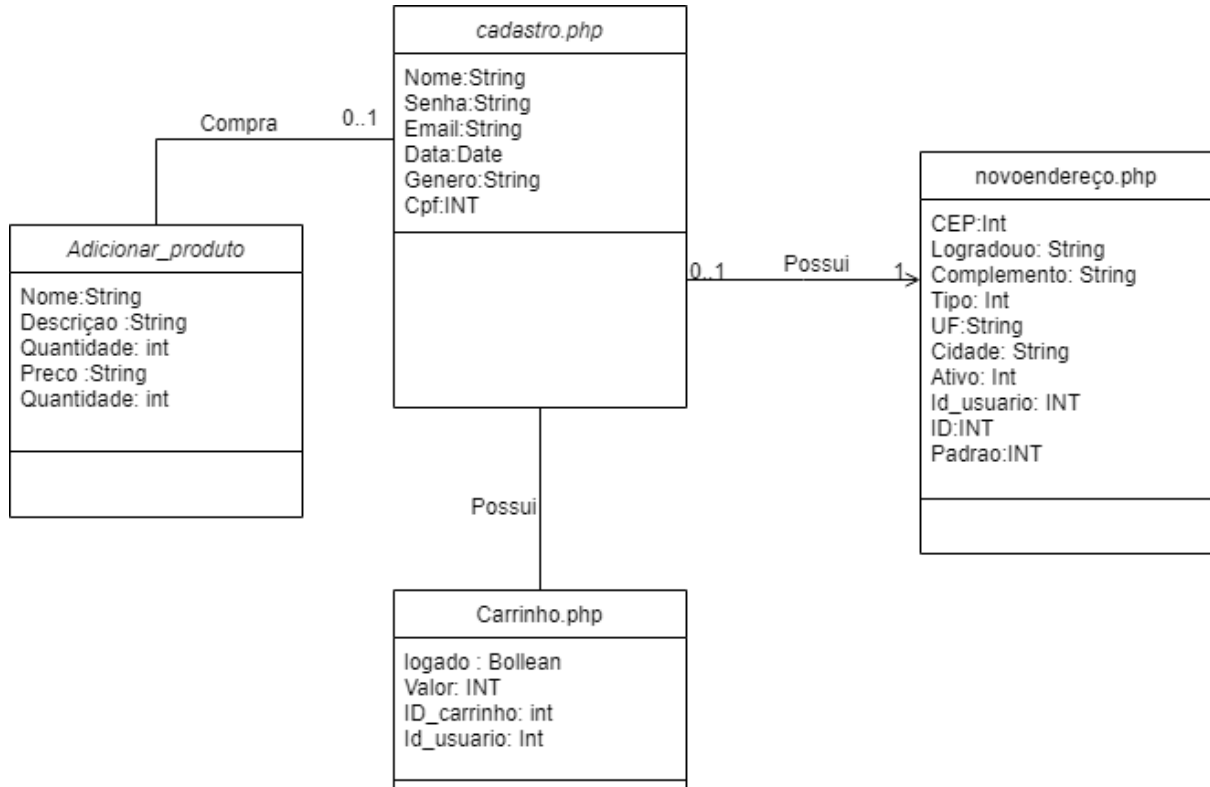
cadastro.php

Nome:String
Senha:String
Email:String
Data:Date
Genero:String
Cpf:INT

Compra

0..1

Adicionar_produto

Nome:String
Descriçao :String
Quantidade: int
Preco :String
Quantidade: int

0..1

Possui

1

novoendereço.php

CEP:Int
Logradouo: String
Complemento: String
Tipo: Int
UF:String
Cidade: String
Ativo: Int
Id_usuario: INT
ID:INT
Padrao:INT

Possui

Carrinho.php

logado : Bollean
Valor: INT
ID_carrinho: int
Id_usuario: Int